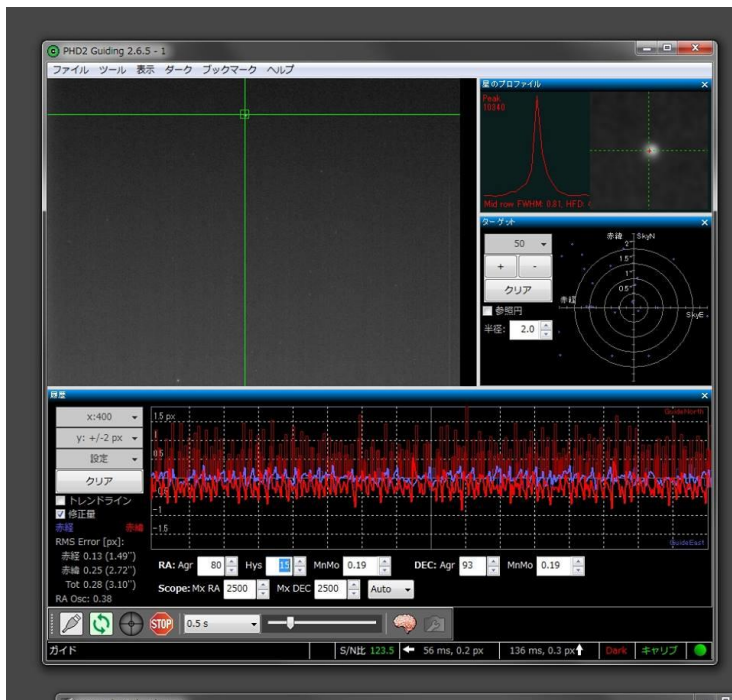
PHD2 Guiding 2.6.5 - 1

ファイル ツール 表示 ダーク ブックマーク ヘルプ

星のプロファイル

Peak 10340

Mid row FWHM: 0.81, HFD: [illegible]

ターゲット

50

+ -

クリア

参照円

半径: 2.0

赤緯 SkyN

2"

1.5"

1"

0.5"

赤経

SkyE

履歴

x:400

y: +/-2 px

設定

クリア

トレンドライン

修正量

赤経 赤緯

RMS Error [px]:

赤経 0.13 (1.49")

赤緯 0.25 (2.72")

Tot 0.28 (3.10")

RA Osc: 0.38

1.5 px

1

0.5

-0.5

-1

-1.5

GuideNorth

GuideEast

RA: Agr 80 Hys 15 MnMo 0.19 DEC: Agr 93 MnMo 0.19

Scope: Mx RA 2500 Mx DEC 2500 Auto

0.5 s

ガイド

S/N比 123.5 56 ms, 0.2 px 136 ms, 0.3 px Dark キャリブ